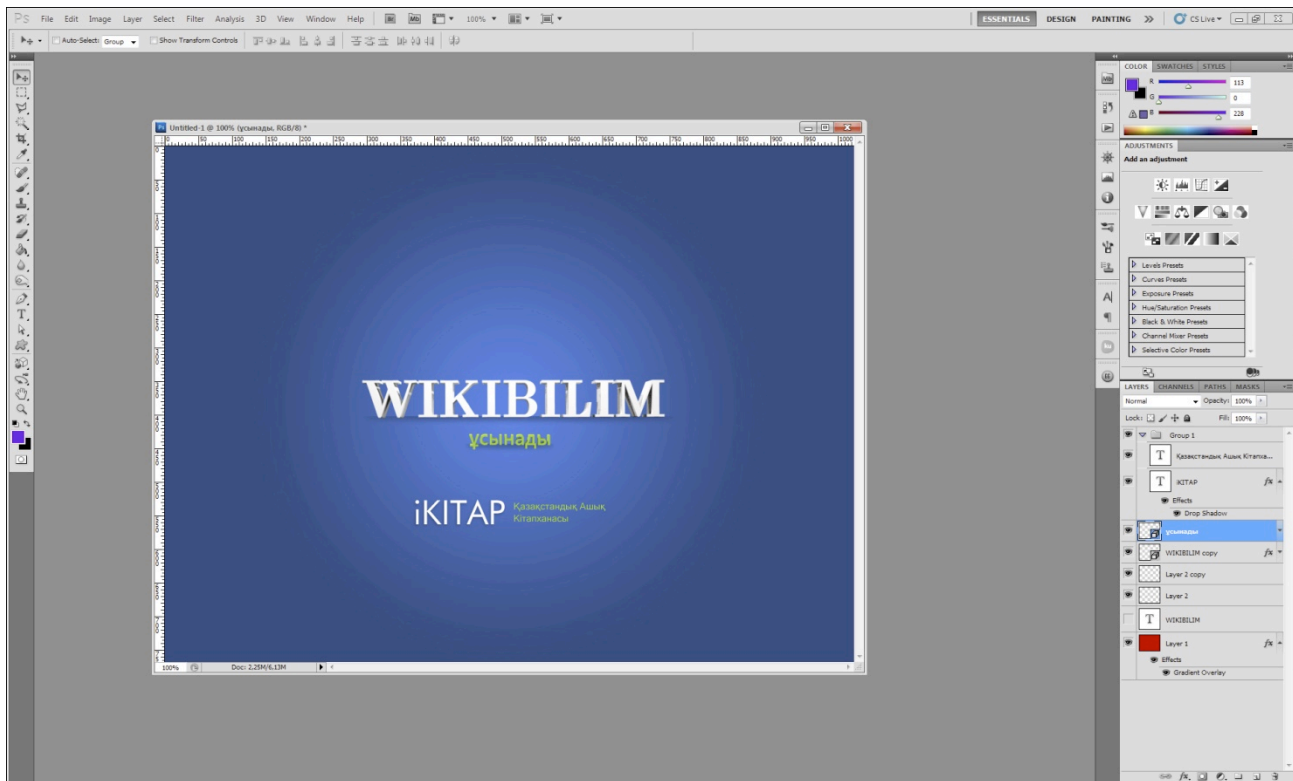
PS File Edit Image Layer Select Filter Analysis 3D View Window Help Br Mb 100%

ESSENTIALS DESIGN PAINTING >> CS Live

Auto-Select: Group Show Transform Controls

Untitled-1 @ 100% (ұсынады, RGB/8) *

WIKIBILIM
ұсынады

iKITAP Қазақстандық Ашық Кітапханасы

100% Doc: 2.25M/6.13M

COLOR SWATCHES STYLES
R 113
G 0
B 228

ADJUSTMENTS
Add an adjustment

Levels Presets
Curves Presets
Exposure Presets
Hue/Saturation Presets
Black & White Presets
Channel Mixer Presets
Selective Color Presets

LAYERS CHANNELS PATHS MASKS
Normal Opacity: 100%
Lock: Fill: 100%
Group 1
Қазақстандық Ашық Кітапха...
iKITAP
Effects
Drop Shadow
ұсынады
WIKIBILIM copy
Layer 2 copy
Layer 2
WIKIBILIM
Layer 1
Effects
Gradient Overlay